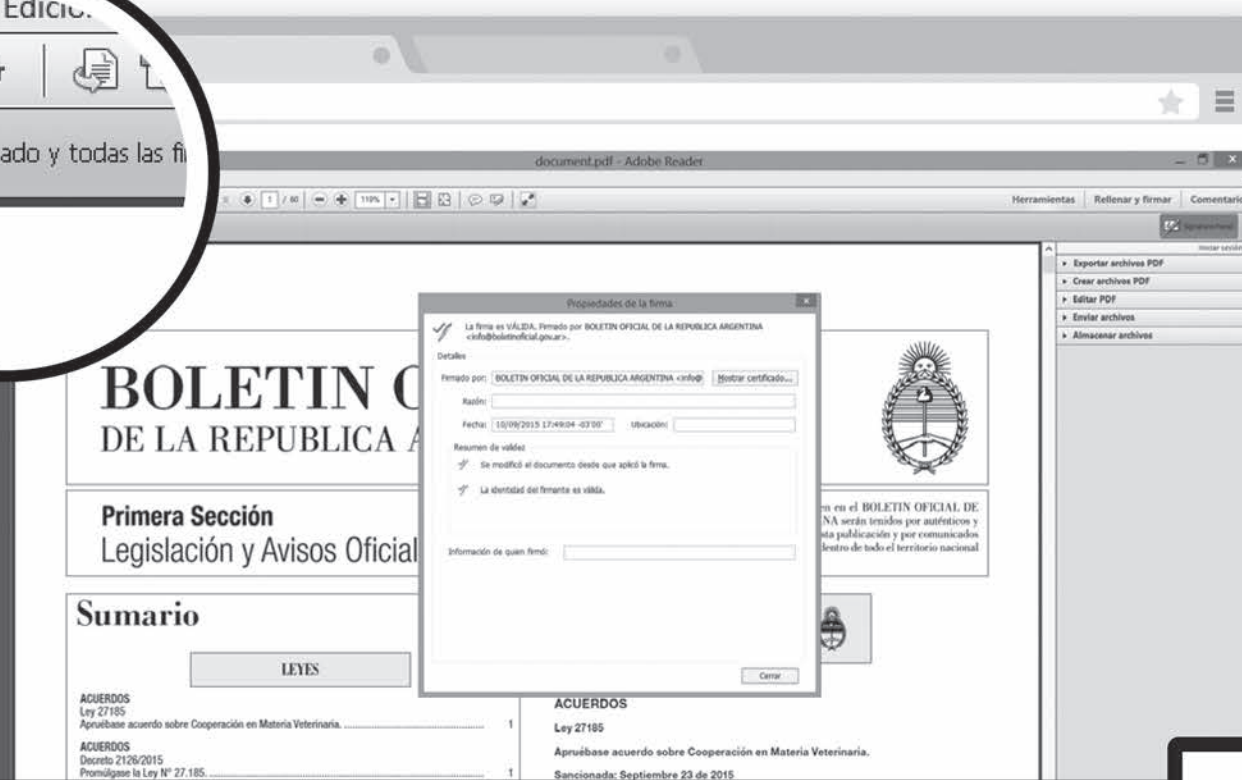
Edició

ado y todas las fi

document.pdf - Adobe Reader

1 / 60

119%

Herramientas | Rellenar y firmar | Comentario

Iniciar sesión

▸ Exportar archivos PDF
▸ Crear archivos PDF
▸ Editar PDF
▸ Enviar archivos
▸ Almacenar archivos

Propiedades de la firma

La firma es VÁLIDA. Firmado por BOLETIN OFICIAL DE LA REPUBLICA ARGENTINA <info@boletinoficial.gov.ar>.

Detalles

Firmado por: BOLETIN OFICIAL DE LA REPUBLICA ARGENTINA <info@ | Mostrar certificado...

Razón:

Fecha: 10/09/2015 17:49:04 -03'00' Ubicación:

Resumen de validez

Se modificó el documento desde que aplicó la firma.

La identidad del firmante es válida.

Información de quien firmó:

Cerrar

BOLETIN O
DE LA REPUBLICA A

Primera Sección
Legislación y Avisos Oficial

en el BOLETIN OFICIAL DE
NA serán tenidos por auténticos y
sta publicación y por comunicados
dentro de todo el territorio nacional

Sumario

LEYES

ACUERDOS
Ley 27185
Apruébase acuerdo sobre Cooperación en Materia Veterinaria. 1

ACUERDOS
Decreto 2126/2015
Promúlgase la Ley N° 27.185. 1

ACUERDOS

Ley 27185

Apruébase acuerdo sobre Cooperación en Materia Veterinaria.

Sancionada: Septiembre 23 de 2015